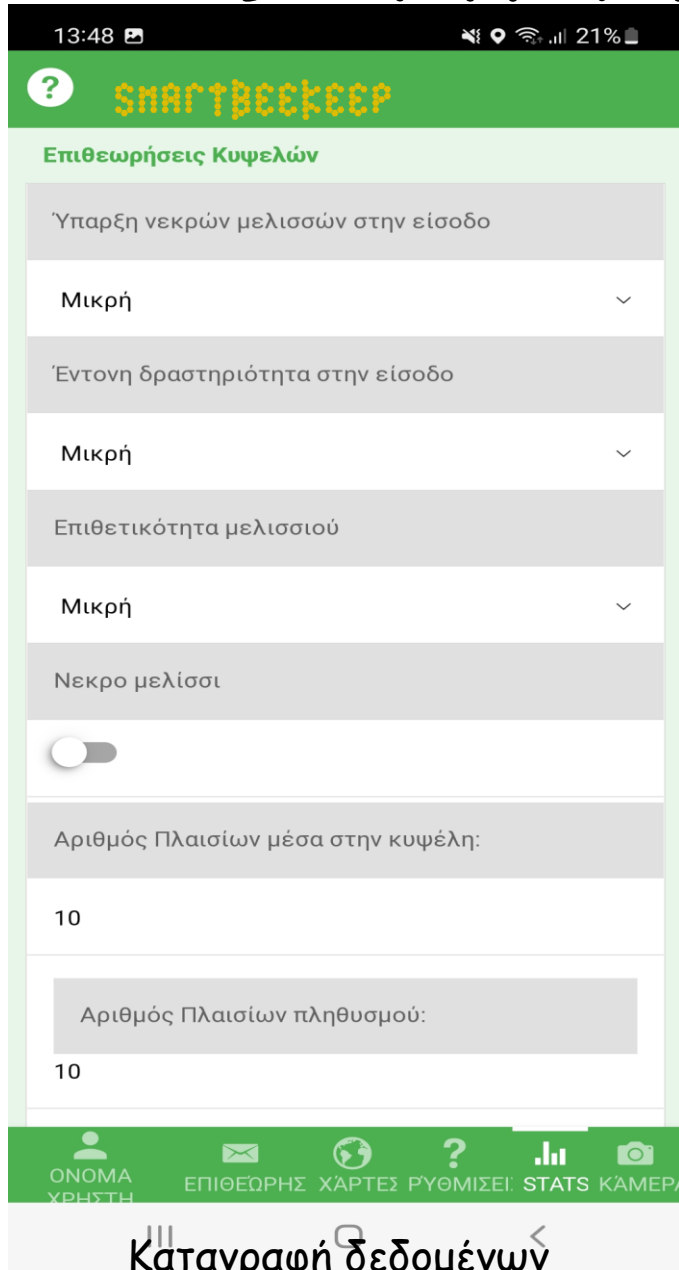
13:48

21%

SMARTBEEKEEP

Επιθεωρήσεις Κυψελών

Ύπαρξη νεκρών μελισσών στην είσοδο

Μικρή

Έντονη δραστηριότητα στην είσοδο

Μικρή

Επιθετικότητα μελισσιού

Μικρή

Νεκρο μελίσσι

Αριθμός Πλαισίων μέσα στην κυψέλη:

10

Αριθμός Πλαισίων πληθυσμού:

10

ΟΝΟΜΑ ΧΡΗΣΤΗ ΕΠΙΘΕΩΡΗΣ ΧΑΡΤΕΣ ΡΥΘΜΙΣΕΙ STATS ΚΑΜΕΡΑ

Καταγραφή δεδομένων